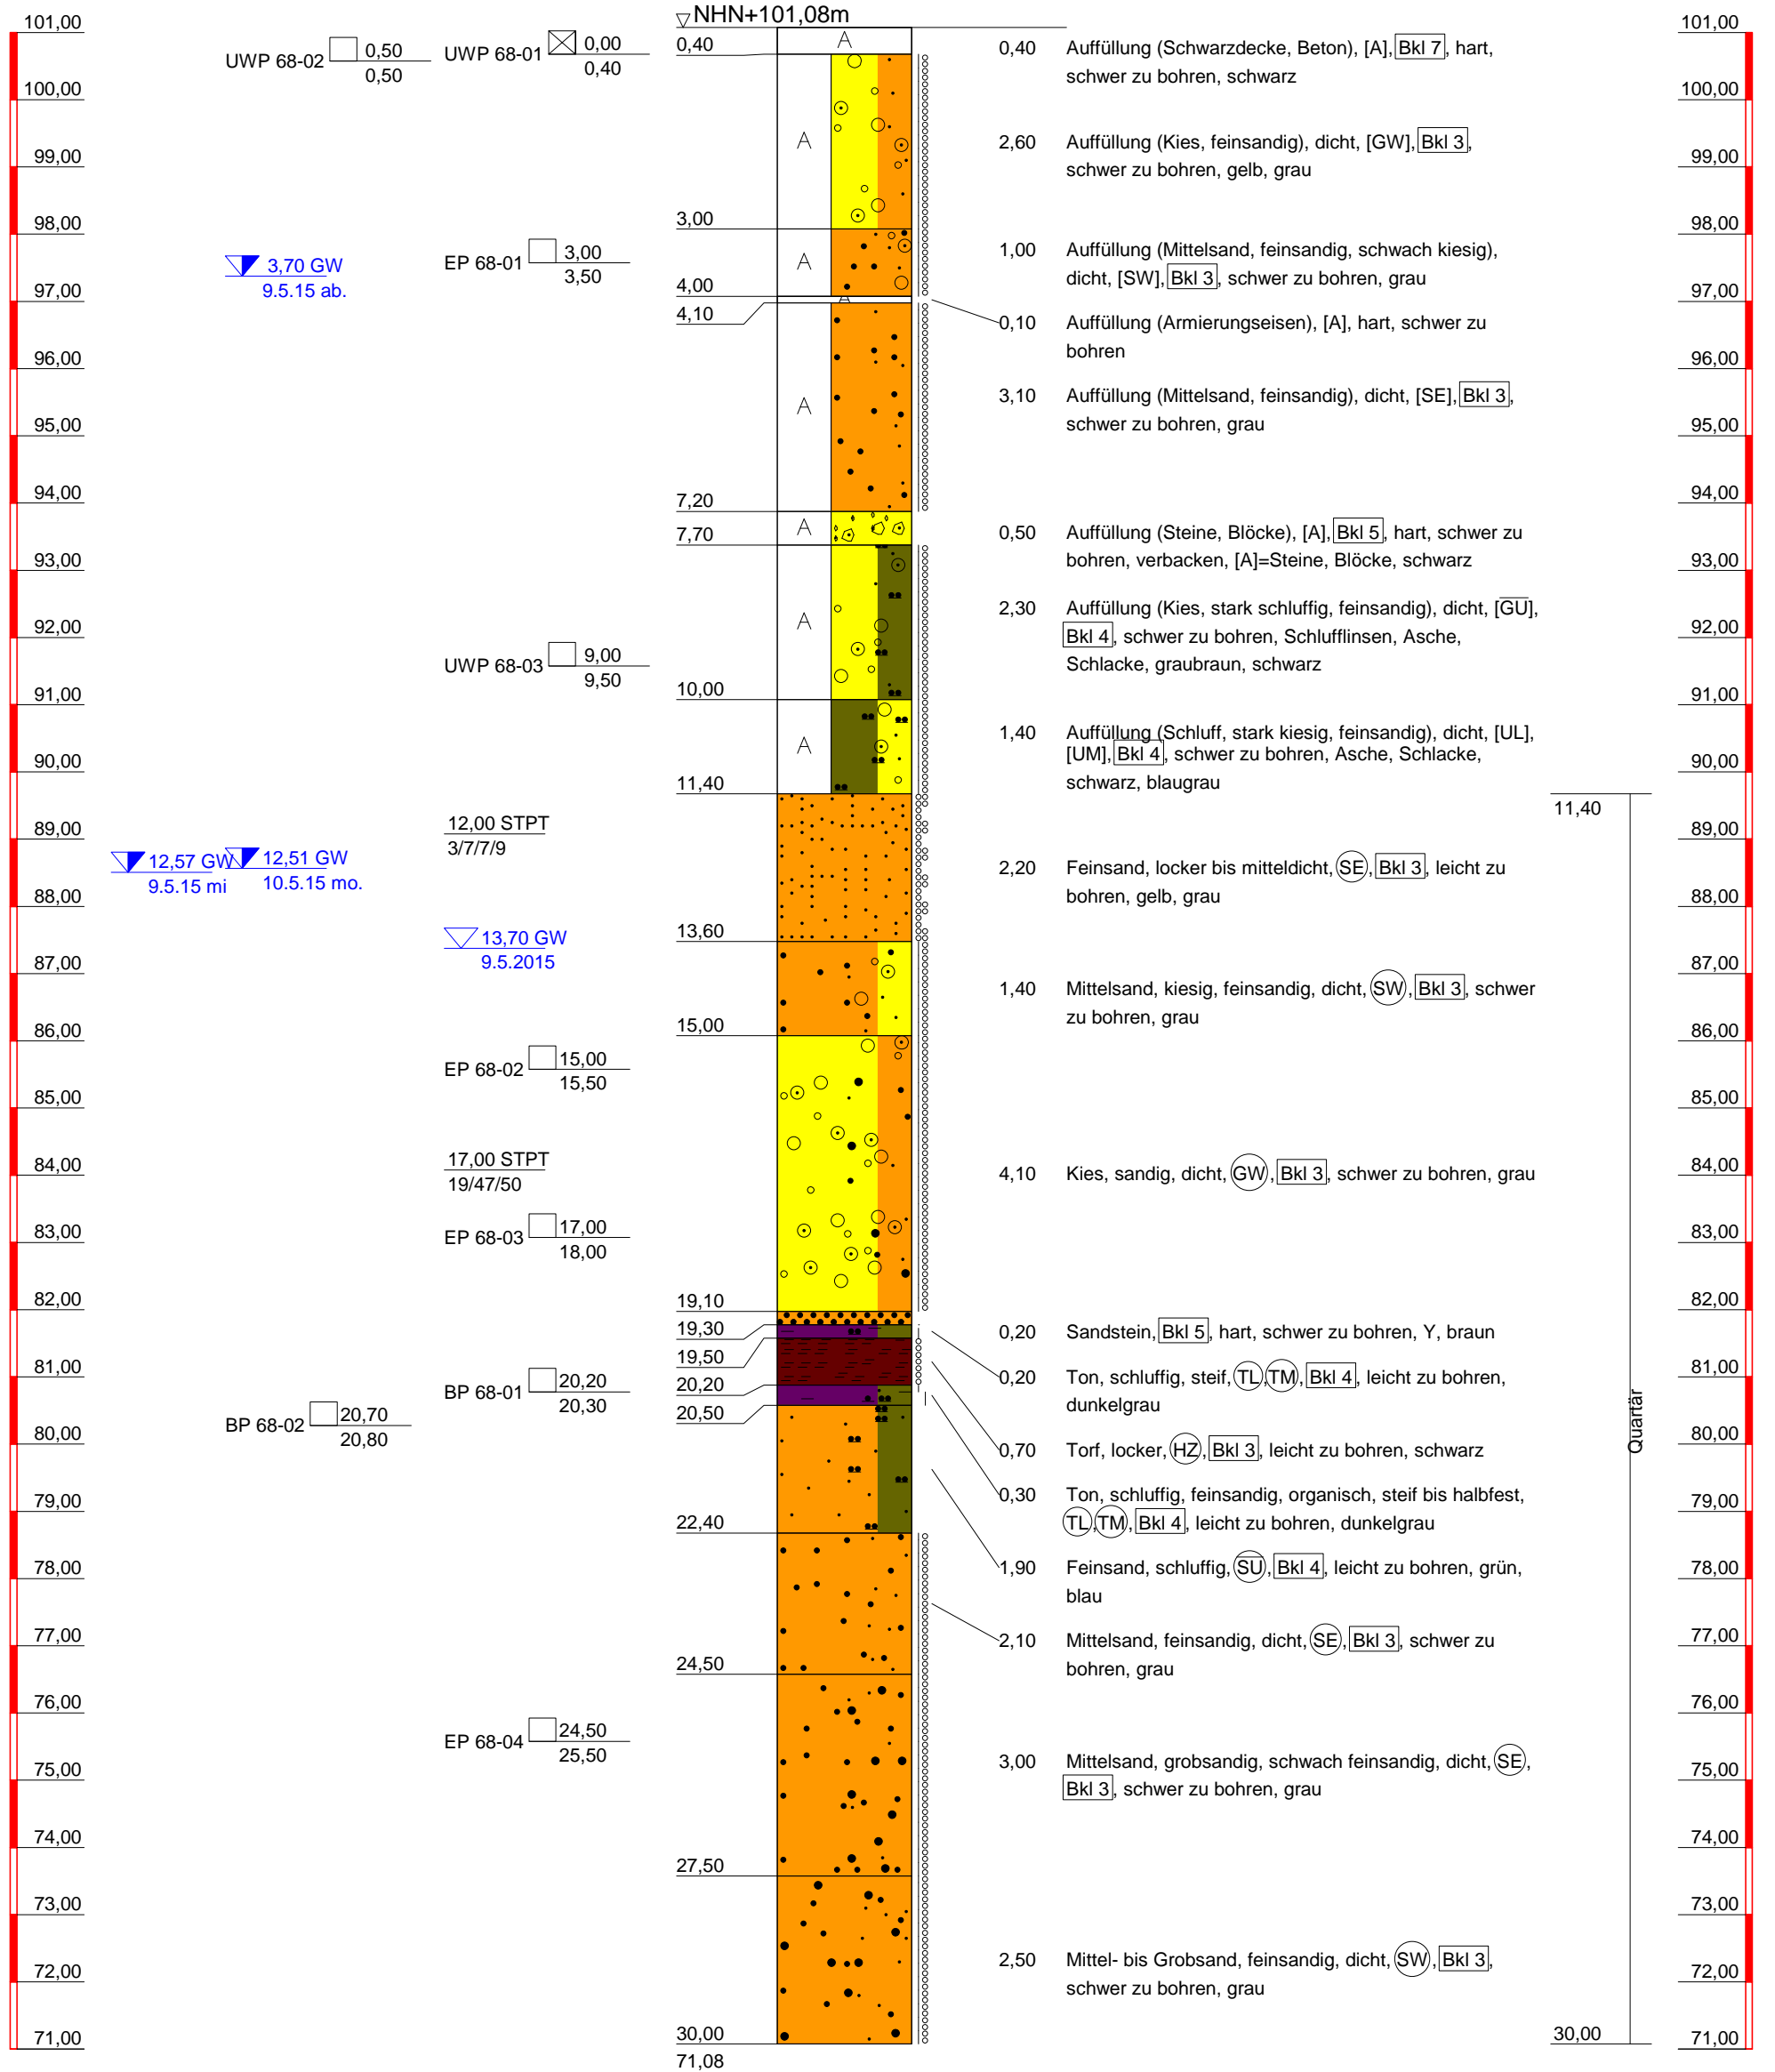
101,00
100,00
99,00
98,00
97,00
96,00
95,00
94,00
93,00
92,00
91,00
90,00
89,00
88,00
87,00
86,00
85,00
84,00
83,00
82,00
81,00
80,00
79,00
78,00
77,00
76,00
75,00
74,00
73,00
72,00
71,00

UWP 68-02 0,50
0,50

3,70 GW
9.5.15 ab.

12,57 GW
9.5.15 mi

12,51 GW
10.5.15 mo.

BP 68-02 20,70
20,80

UWP 68-01 0,00
0,40

EP 68-01 3,00
3,50

UWP 68-03 9,00
9,50

12,00 STPT
3/7/7/9

13,70 GW
9.5.2015

EP 68-02 15,00
15,50

17,00 STPT
19/47/50

EP 68-03 17,00
18,00

BP 68-01 20,20
20,30

EP 68-04 24,50
25,50

NHN+101,08m

0,40
3,00
4,00
4,10
7,20
7,70
10,00
11,40
13,60
15,00
19,10
19,30
19,50
20,20
20,50
22,40
24,50
27,50
30,00
71,08

A
A
A
A
A
A
A

0,40 Auffüllung (Schwarzdecke, Beton), [A], Bkl 7, hart, schwer zu bohren, schwarz

2,60 Auffüllung (Kies, feinsandig), dicht, [GW], Bkl 3, schwer zu bohren, gelb, grau

1,00 Auffüllung (Mittelsand, feinsandig, schwach kiesig), dicht, [SW], Bkl 3, schwer zu bohren, grau

0,10 Auffüllung (Armierungseisen), [A], hart, schwer zu bohren

3,10 Auffüllung (Mittelsand, feinsandig), dicht, [SE], Bkl 3, schwer zu bohren, grau

0,50 Auffüllung (Steine, Blöcke), [A], Bkl 5, hart, schwer zu bohren, verbacken, [A]=Steine, Blöcke, schwarz

2,30 Auffüllung (Kies, stark schluffig, feinsandig), dicht, [GU], Bkl 4, schwer zu bohren, Schlufflinsen, Asche, Schlacke, graubraun, schwarz

1,40 Auffüllung (Schluff, stark kiesig, feinsandig), dicht, [UL], [UM], Bkl 4, schwer zu bohren, Asche, Schlacke, schwarz, blaugrau

2,20 Feinsand, locker bis mitteldicht, SE, Bkl 3, leicht zu bohren, gelb, grau

1,40 Mittelsand, kiesig, feinsandig, dicht, SW, Bkl 3, schwer zu bohren, grau

4,10 Kies, sandig, dicht, GW, Bkl 3, schwer zu bohren, grau

0,20 Sandstein, Bkl 5, hart, schwer zu bohren, Y, braun

0,20 Ton, schluffig, steif, TL, TM, Bkl 4, leicht zu bohren, dunkelgrau

0,70 Torf, locker, HZ, Bkl 3, leicht zu bohren, schwarz

0,30 Ton, schluffig, feinsandig, organisch, steif bis halbfest, TL, TM, Bkl 4, leicht zu bohren, dunkelgrau

1,90 Feinsand, schluffig, SU, Bkl 4, leicht zu bohren, grün, blau

2,10 Mittelsand, feinsandig, dicht, SE, Bkl 3, schwer zu bohren, grau

3,00 Mittelsand, grobsandig, schwach feinsandig, dicht, SE, Bkl 3, schwer zu bohren, grau

2,50 Mittel- bis Grobsand, feinsandig, dicht, SW, Bkl 3, schwer zu bohren, grau

11,40
Quartär
30,00

101,00
100,00
99,00
98,00
97,00
96,00
95,00
94,00
93,00
92,00
91,00
90,00
89,00
88,00
87,00
86,00
85,00
84,00
83,00
82,00
81,00
80,00
79,00
78,00
77,00
76,00
75,00
74,00
73,00
72,00
71,00